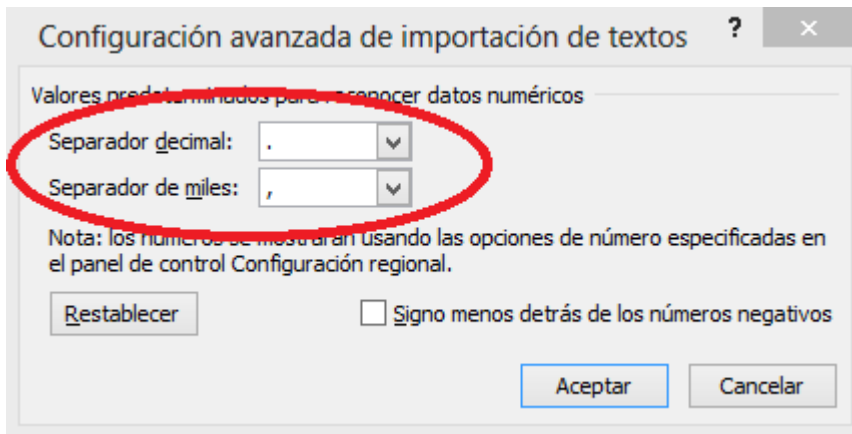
Configuración avanzada de importación de textos

?

Valores predeterminados para reconocer datos numéricos

Separador decimal: .

Separador de miles: ,

Nota: los números se mostrarán usando las opciones de número especificadas en el panel de control Configuración regional.

Restablecer

Signo menos detrás de los números negativos

Aceptar

Cancelar